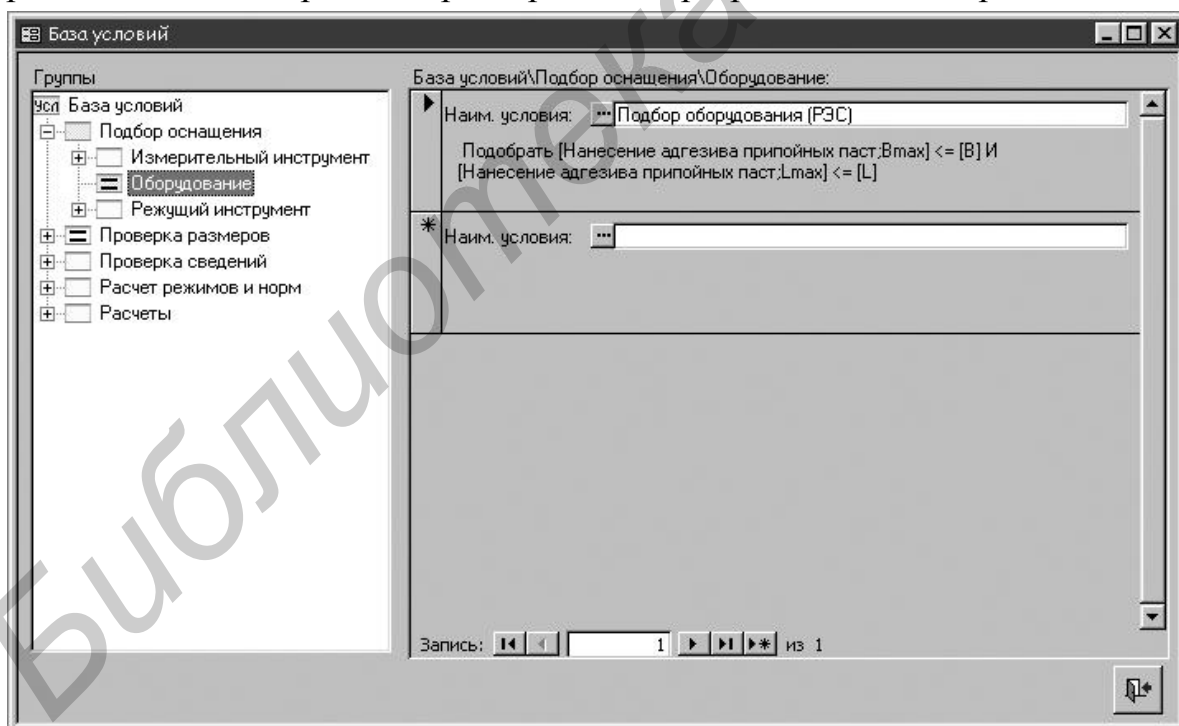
База условий

Группы

Усл База условий
Подбор оснащения
Измерительный инструмент
Оборудование
Режущий инструмент
Проверка размеров
Проверка сведений
Расчет режимов и норм
Расчеты

База условий\Подбор оснащения\Оборудование:

Наим. условия: Подбор оборудования (РЭС)

Подобрать [Нанесение адгезива припойных паст;Bmax] <= [B] И [Нанесение адгезива припойных паст;Lmax] <= [L]

Наим. условия:

Запись: 1 из 1

Библиотека